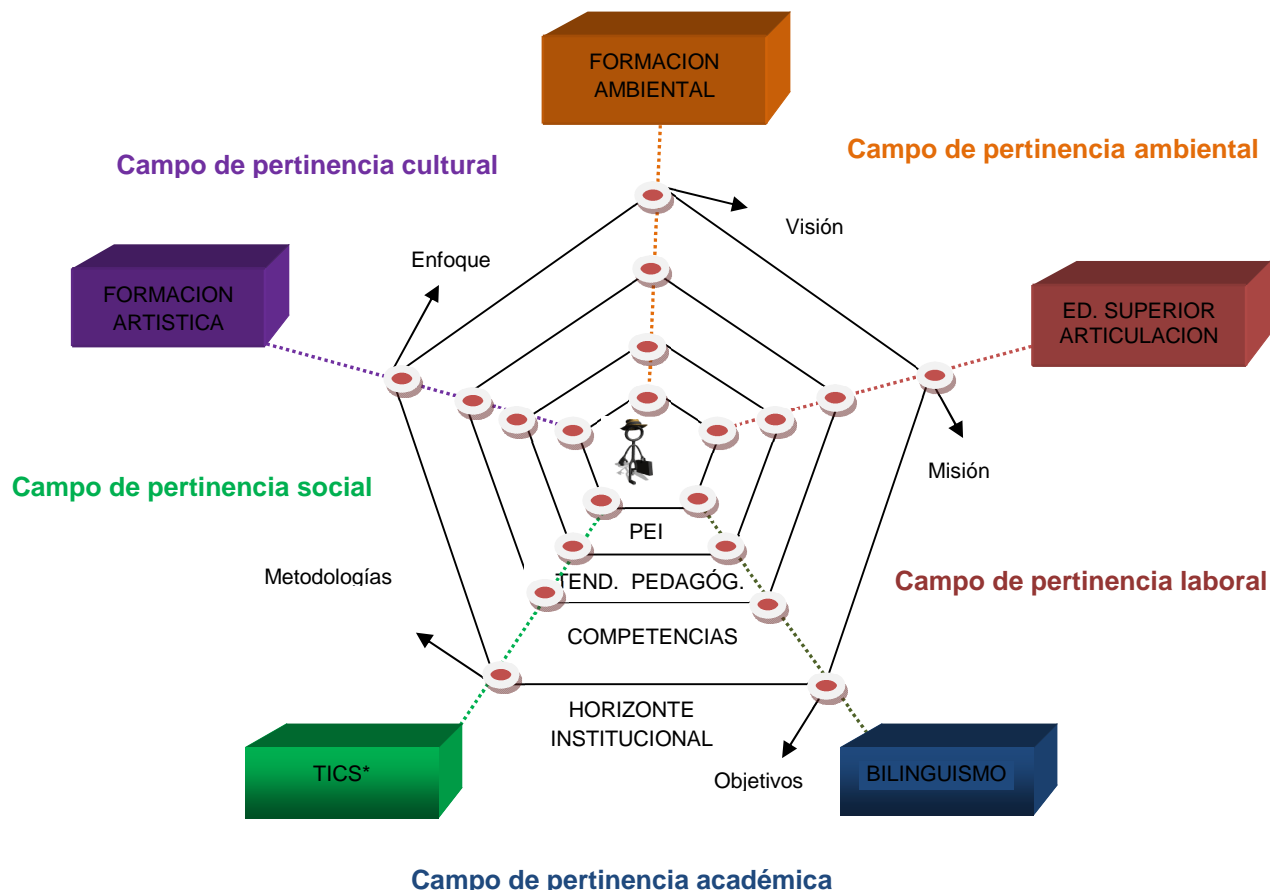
FORMACION AMBIENTAL

Campo de pertinencia cultural

Campo de pertinencia ambiental

Visión

Enfoque

FORMACION ARTISTICA

ED. SUPERIOR ARTICULACION

Misión

Campo de pertinencia social

PEI

Metodologías

TEND. PEDAGÓG.

Campo de pertinencia laboral

COMPETENCIAS

HORIZONTE INSTITUCIONAL

TICS*

Objetivos

BILINGUISMO

Campo de pertinencia académica